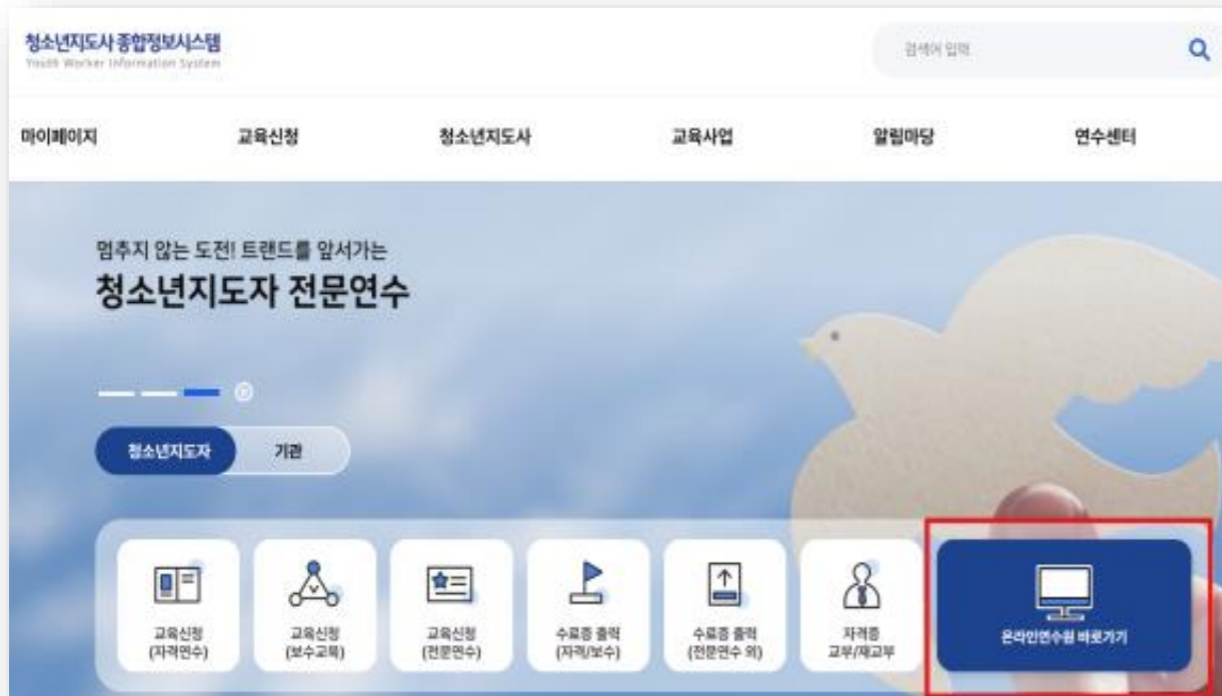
청소년지도사 종합정보시스템
Youth Worker Information System

검색어 입력

마이페이지
교육신청
청소년지도사
교육사업
알림마당
연수센터

멈추지 않는 도전! 트랜드를 앞서가는
청소년지도자 전문연수

청소년지도자
기관

교육신청 (자격연수)
교육신청 (보수교육)
교육신청 (전문연수)
수료증 출력 (자격/보수)
수료증 출력 (전문연수 외)
자격증 교부/재교부
온라인연수원 바로가기